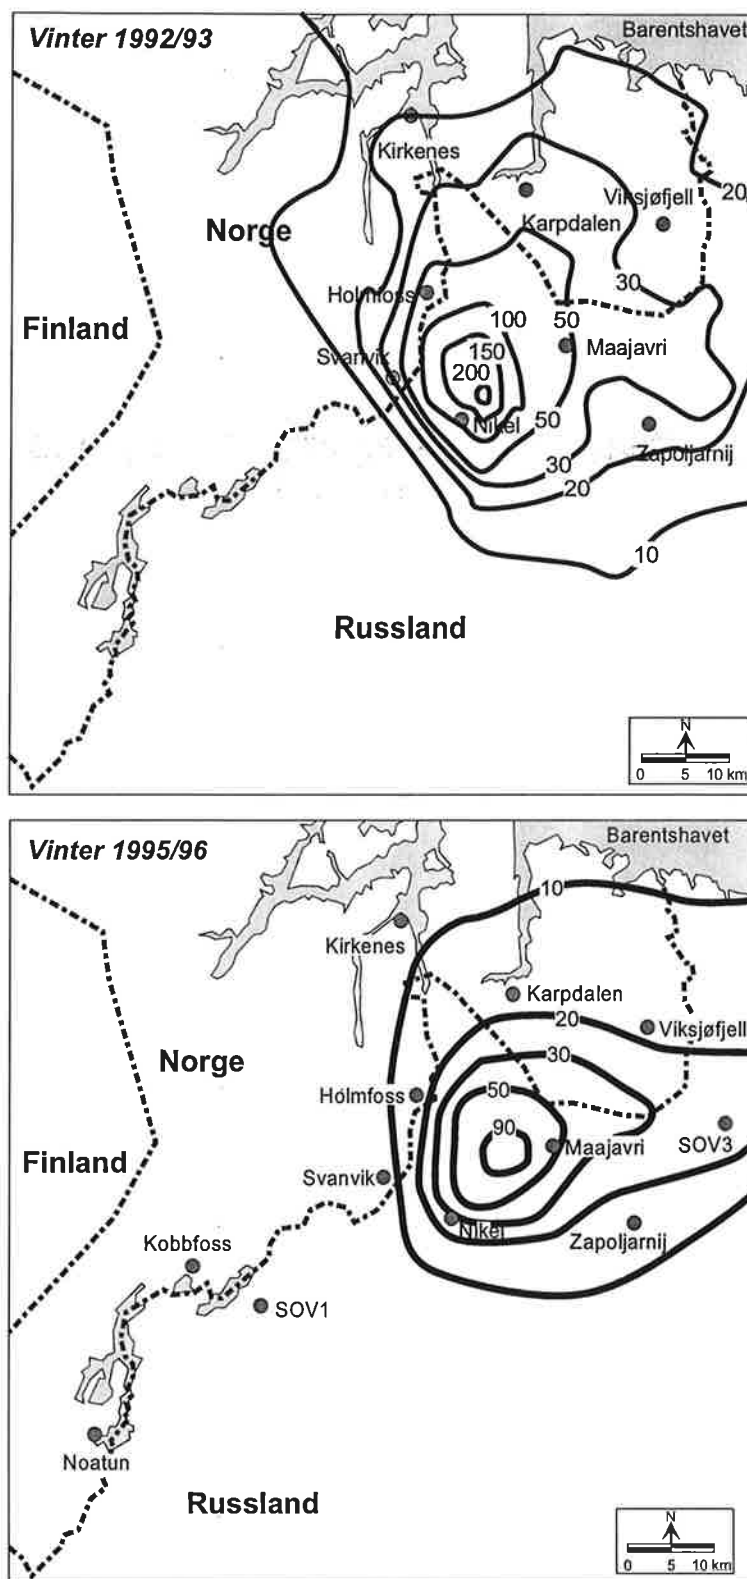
Vinter 1992/93

Barentshavet

Kirkenes

Norge

Viksjøfjell

20

Karpdalen

30

Holmfoss

Finland

100

50

150

Maajavri

Svanvik

200

Nikel

50

30

Zapoljarnij

20

10

Russland

N

0 5 10 km

Vinter 1995/96

Barentshavet

10

Kirkenes

Karpdalen

Norge

20

Viksjøfjell

30

Holmfoss

50

90

Maajavri

SOV3

Finland

Svanvik

Nikel

Zapoljarnij

Kobbfoss

SOV1

Noatun

Russland

N

0 5 10 km